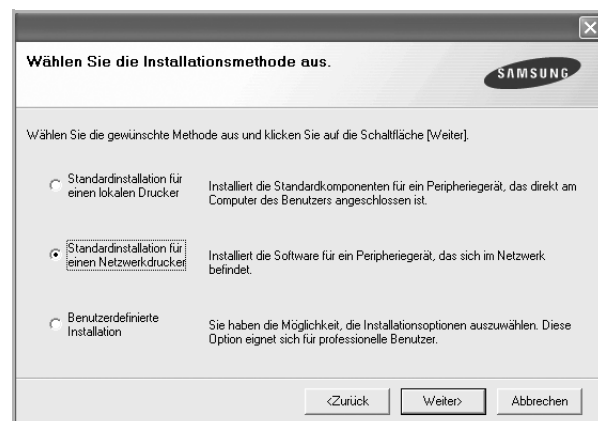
Wählen Sie die Installationsmethode aus.

SAMSUNG

Wählen Sie die gewünschte Methode aus und klicken Sie auf die Schaltfläche [Weiter].

Standardinstallation für einen lokalen Drucker

Installiert die Standardkomponenten für ein Peripheriegerät, das direkt am Computer des Benutzers angeschlossen ist.

Standardinstallation für einen Netzwerkdrucker

Installiert die Software für ein Peripheriegerät, das sich im Netzwerk befindet.

Benutzerdefinierte Installation

Sie haben die Möglichkeit, die Installationsoptionen auszuwählen. Diese Option eignet sich für professionelle Benutzer.

<Zurück

Weiter>

Abbrechen